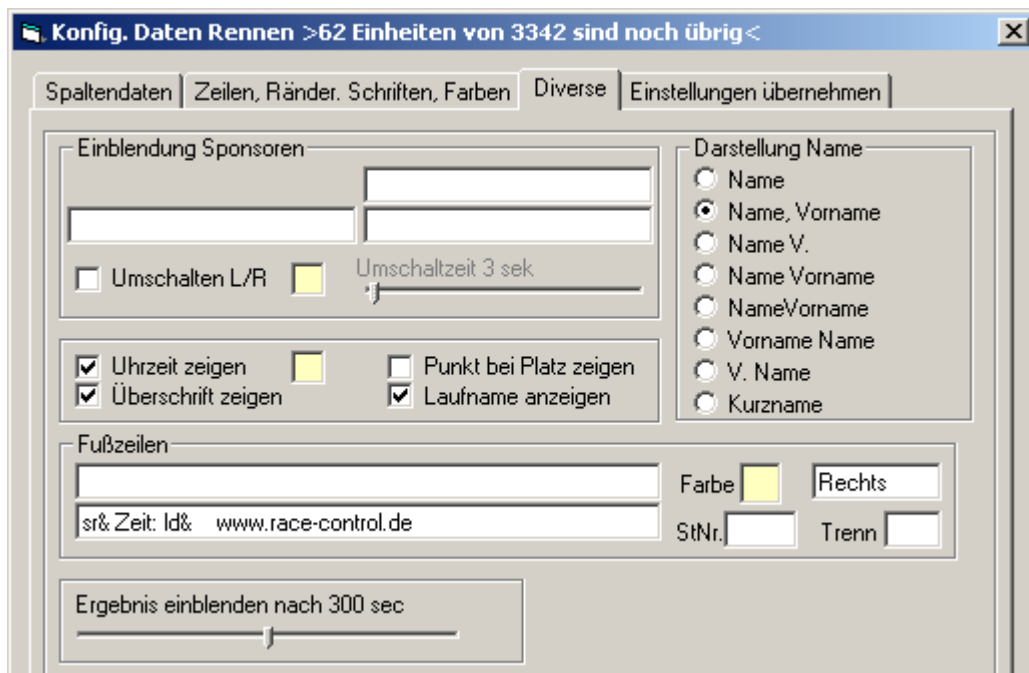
Konfig. Daten Rennen >62 Einheiten von 3342 sind noch übrig<

X

Spaltendaten | Zeilen, Ränder. Schriften, Farben | Diverse | Einstellungen übernehmen

Einblendung Sponsoren

Umschalten L/R

Umschaltzeit 3 sek

Uhrzeit zeigen

Überschrift zeigen

Punkt bei Platz zeigen

Laufname anzeigen

Darstellung Name

Name

Name, Vorname

Name V.

Name Vorname

NameVorname

Vorname Name

V. Name

Kurzname

Fußzeilen

sr& Zeit: ld&    www.race-control.de

Farbe

Rechts

StNr.

Trenn

Ergebnis einblenden nach 300 sec